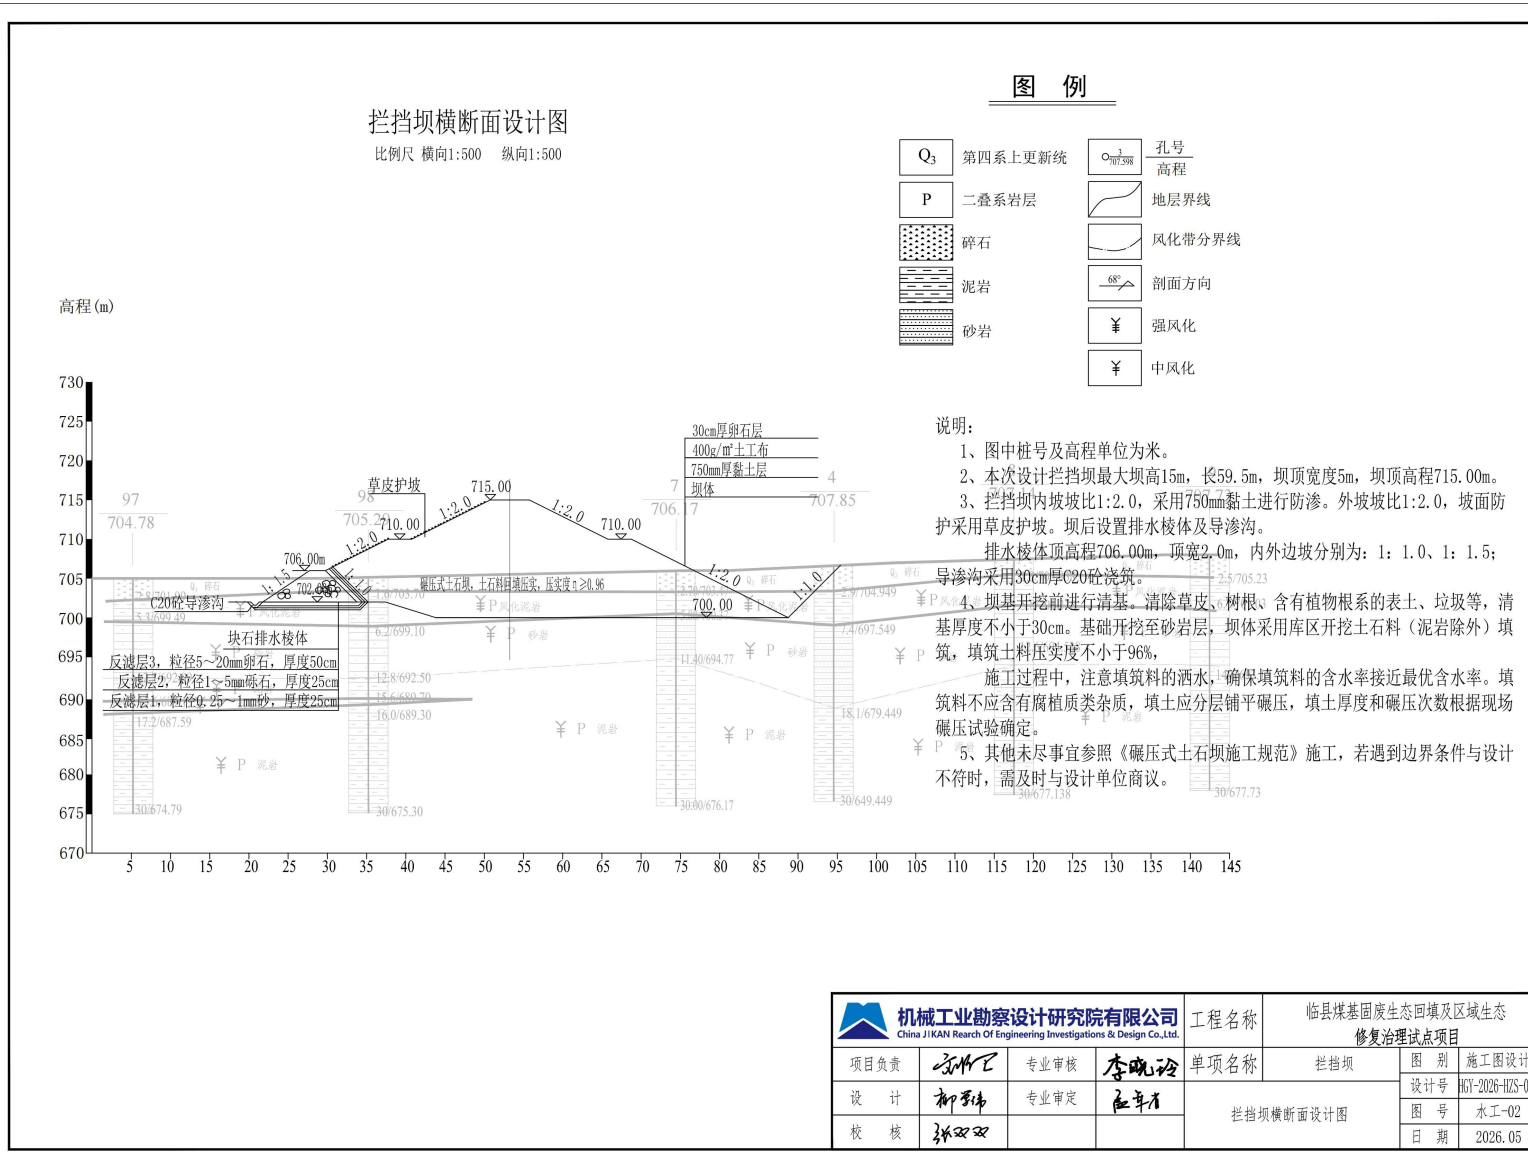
拦挡坝横断面设计图

比例尺 横向1:500 纵向1:500

图 例

| $Q_3$ | 第四系上更新统 | 孔号 高程 |
|---|---|---|
| P | 二叠系岩层 | 地层界线 |
| | 碎石 | 风化带分界线 |
| | 泥岩 | 剖面方向 |
| | 砂岩 | 强风化 |
| | | 中风化 |

高程(m)

730
725
720
715
710
705
700
695
690
685
680
675
670

5 10 15 20 25 30 35 40 45 50 55 60 65 70 75 80 85 90 95 100 105 110 115 120 125 130 135 140 145

97
704.78
98
705.29
7
706.17
4
707.85

草皮护坡
715.00
710.00
710.00
706.00m
702.00
700.00
1:1.5
1:2.0
1:2.0
1:2.0
1:2.0
1:1.0
1:1.0

30cm厚卵石层
400g/m²土工布
750mm厚黏土层
坝体

C20砼导渗沟
碾压式土石坝，土石料回填压实，压实度n≥0.96
块石排水棱体
反滤层3，粒径5~20mm卵石，厚度50cm
反滤层2，粒径1~5mm砾石，厚度25cm
反滤层1，粒径0.25~1mm砂，厚度25cm

2.8/701.98
5.3/699.49
17.2/687.59
30/674.79
1.6/703.70
6.2/699.10
12.8/692.50
15.6/689.70
16.0/689.30
30/675.30
2.70/703.47
11.40/694.77
30.00/676.17
2.9/704.949
7.4/697.549
18.1/679.449
30/649.449
30/677.138
2.5/705.23
30/677.73

说明：
1、图中桩号及高程单位为米。
2、本次设计拦挡坝最大坝高15m，长59.5m，坝顶宽度5m，坝顶高程715.00m。
3、拦挡坝内坡坡比1:2.0，采用750mm黏土进行防渗。外坡坡比1:2.0，坡面防护采用草皮护坡。坝后设置排水棱体及导渗沟。
排水棱体顶高程706.00m，顶宽2.0m，内外边坡分别为：1：1.0、1：1.5；导渗沟采用30cm厚C20砼浇筑。
4、坝基开挖前进行清基。清除草皮、树根、含有植物根系的表土、垃圾等，清基厚度不小于30cm。基础开挖至砂岩层，坝体采用库区开挖土石料（泥岩除外）填筑，填筑土料压实度不小于96%。
施工过程中，注意填筑料的洒水，确保填筑料的含水率接近最优含水率。填筑料不应含有腐植质类杂质，填土应分层铺平碾压，填土厚度和碾压次数根据现场碾压试验确定。
5、其他未尽事宜参照《碾压式土石坝施工规范》施工，若遇到边界条件与设计不符时，需及时与设计单位商议。

机械工业勘察设计研究院有限公司
China JIKAN Rearch Of Engineering Investigations & Design Co.,Ltd.

| 工程名称 | 临县煤基固废生态回填及区域生态修复治理试点项目 | | |
|---|---|---|---|
| 项目负责 | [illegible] | 专业审核 | 李晓玲 |
| 单项名称 | 拦挡坝 | 图 别 | 施工图设计 |
| 设 计 | 柳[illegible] | 专业审定 | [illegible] |
| 设计号 | HGY-2026-HZS-0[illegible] | | |
| 校 核 | 张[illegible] | | |
| 拦挡坝横断面设计图 | | 图 号 | 水工-02 |
| | | 日 期 | 2026.05 |